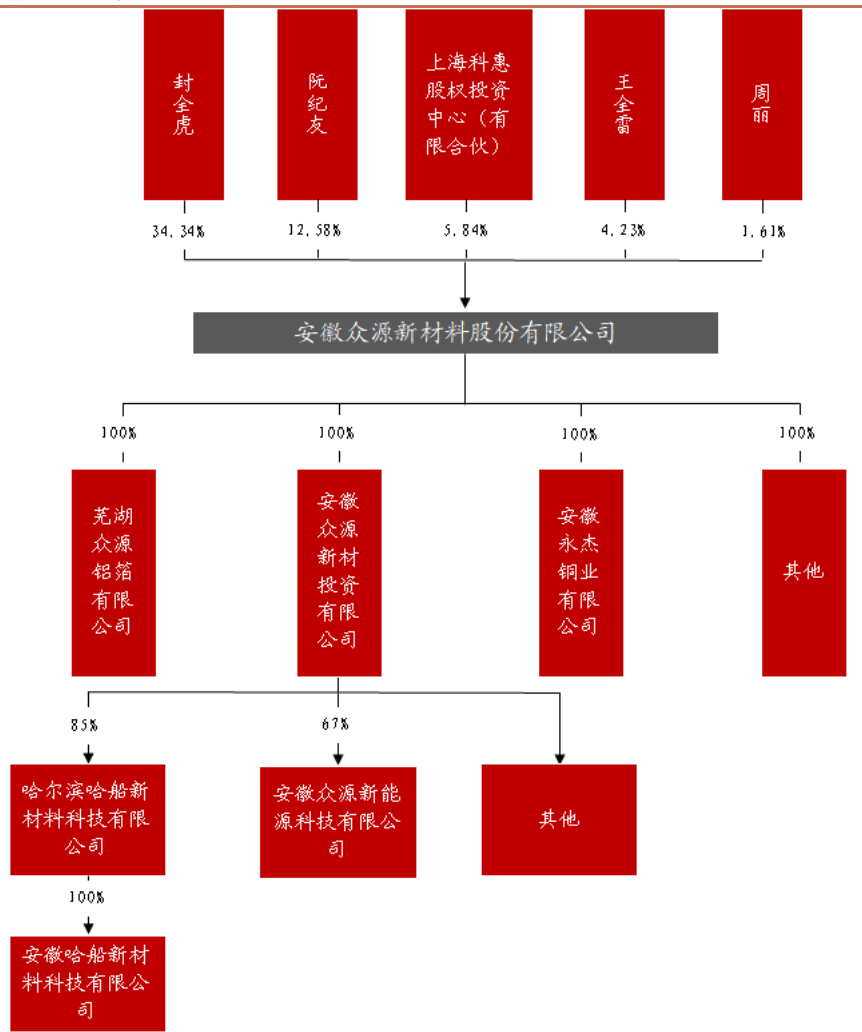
封全虎

阮纪友

上海科惠股权投资中心（有限合伙）

王全雷

周丽

34.34%

12.58%

5.84%

4.23%

1.61%

安徽众源新材料股份有限公司

100%

100%

100%

100%

芜湖众源铝箔有限公司

安徽众源新材投资有限公司

安徽永杰铜业有限公司

其他

85%

67%

哈尔滨哈船新材料科技有限公司

安徽众源新能源科技有限公司

其他

100%

安徽哈船新材料科技有限公司